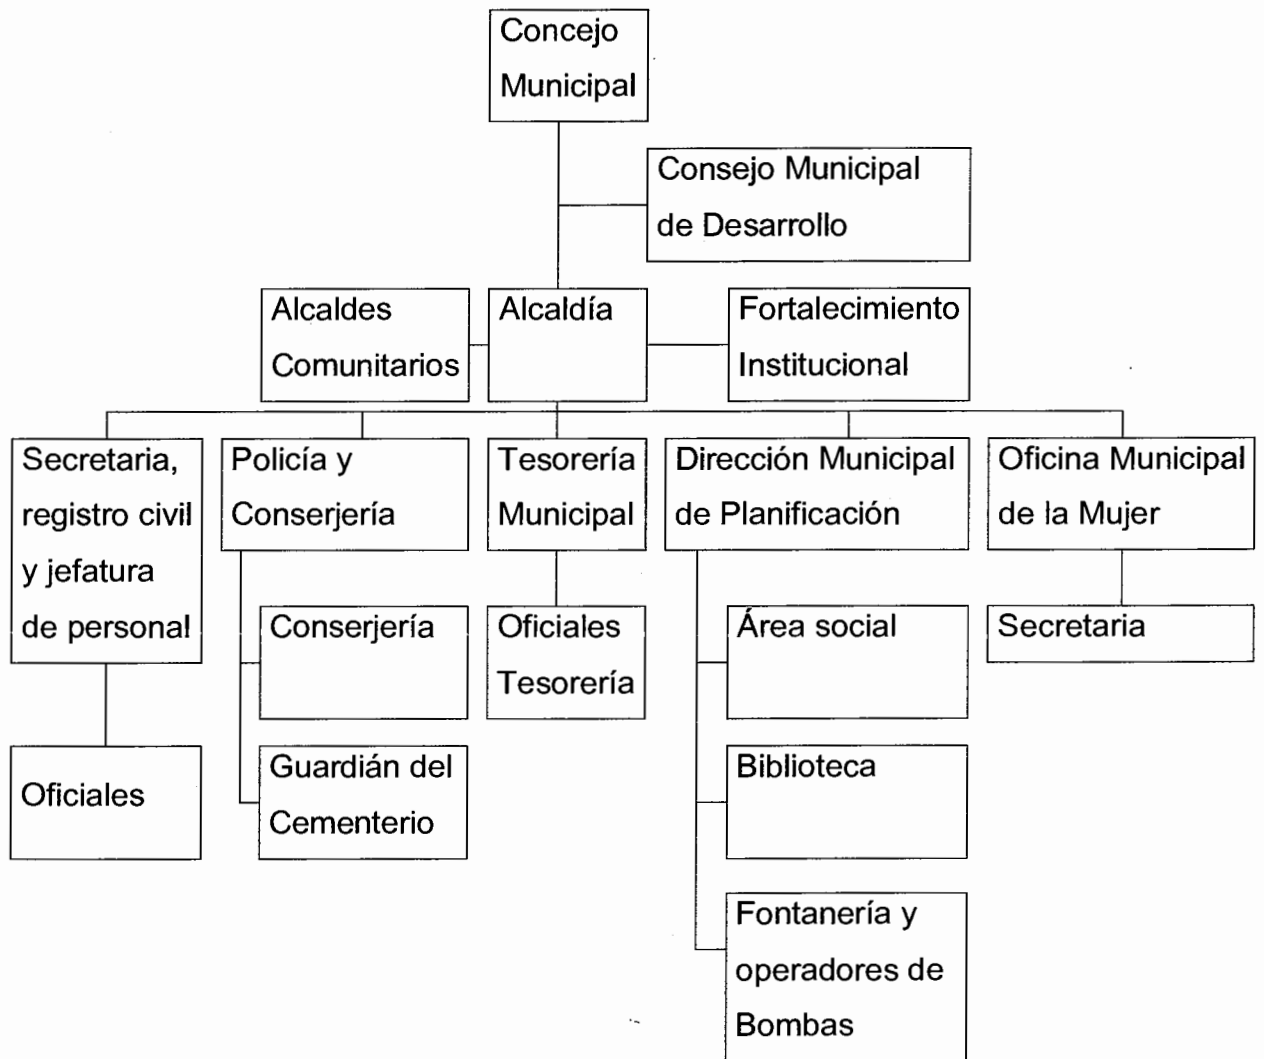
Concejo Municipal

Consejo Municipal de Desarrollo

Alcaldes Comunitarios

Alcaldía

Fortalecimiento Institucional

Secretaria, registro civil y jefatura de personal

Oficiales

Policía y Conserjería

Conserjería

Guardián del Cementerio

Tesorería Municipal

Oficiales Tesorería

Dirección Municipal de Planificación

Área social

Biblioteca

Fontanería y operadores de Bombas

Oficina Municipal de la Mujer

Secretaria